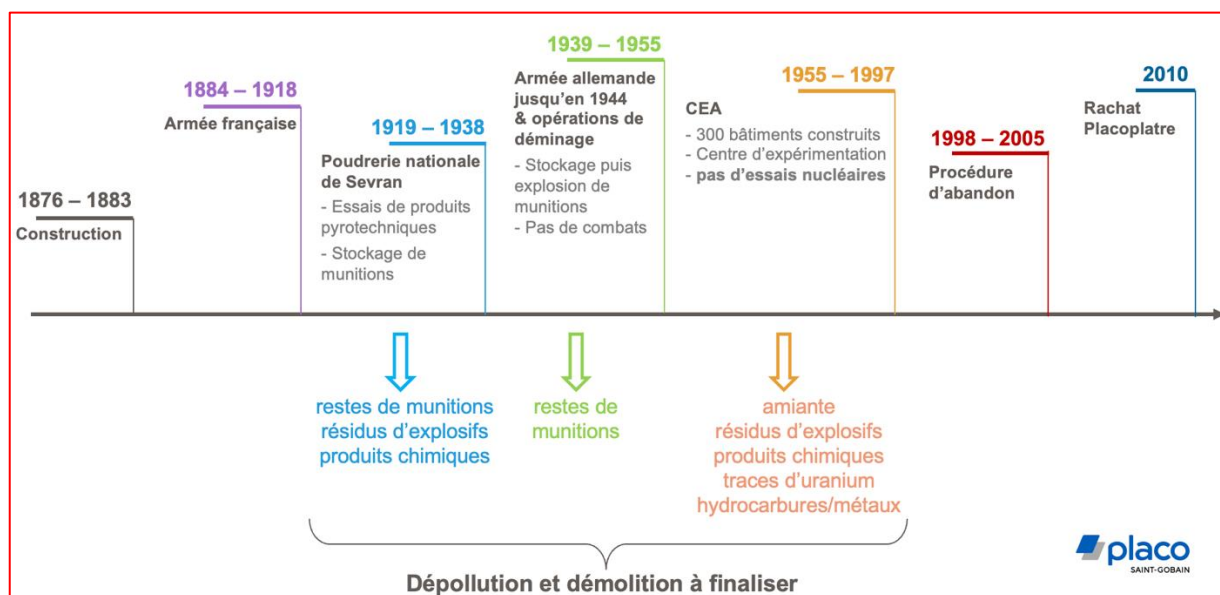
1876 – 1883
Construction

1884 – 1918
Armée française

1919 – 1938
Poudrerie nationale de Sevran
- Essais de produits pyrotechniques
- Stockage de munitions

1939 – 1955
Armée allemande jusqu'en 1944 & opérations de déminage
- Stockage puis explosion de munitions
- Pas de combats

1955 – 1997
CEA
- 300 bâtiments construits
- Centre d'expérimentation
- pas d'essais nucléaires

1998 – 2005
Procédure d'abandon

2010
Rachat Placoplatre

restes de munitions
résidus d'explosifs
produits chimiques

restes de munitions

amiante
résidus d'explosifs
produits chimiques
traces d'uranium
hydrocarbures/métaux

Dépollution et démolition à finaliser

placo
SAINT-GOBAIN